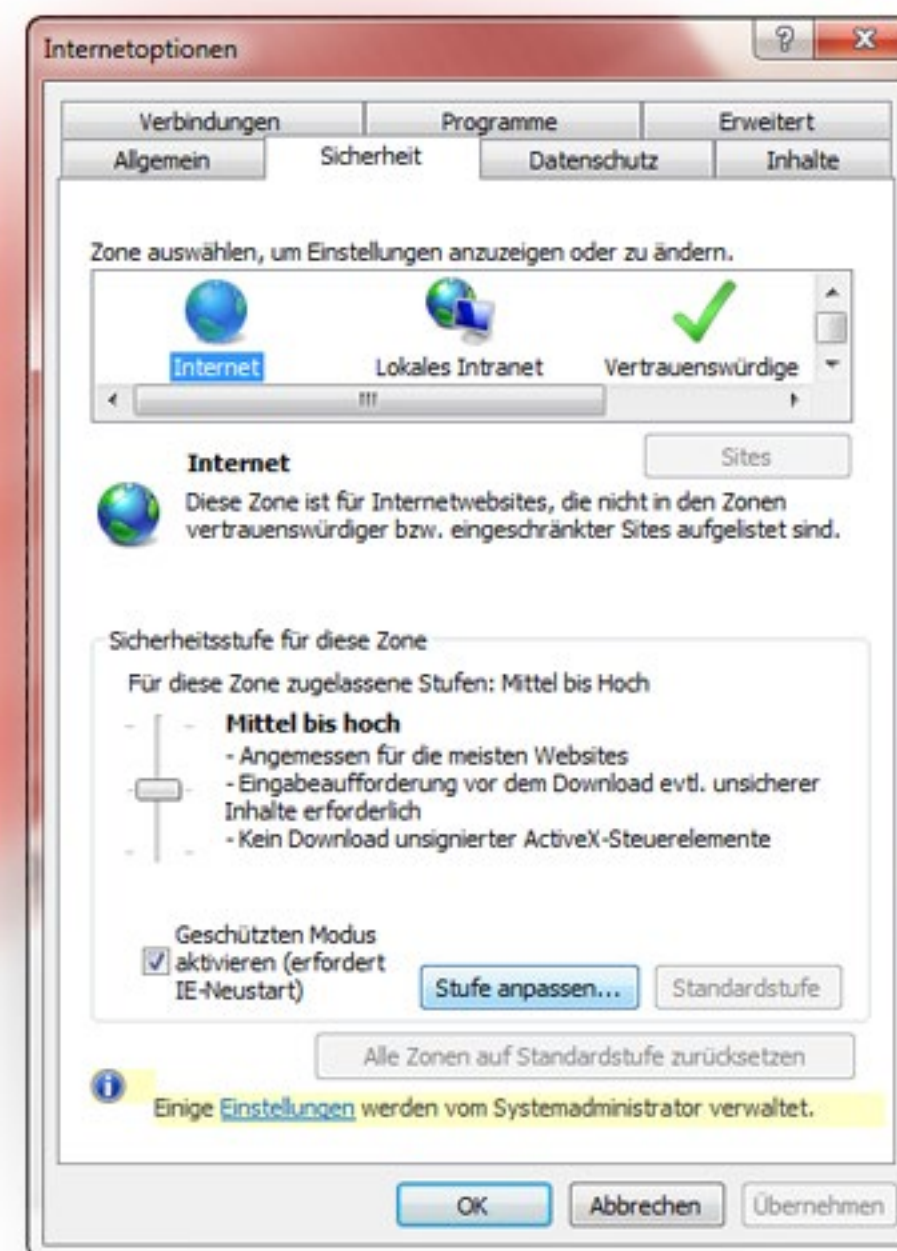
Internetoptionen

?

Verbindungen | Programme | Erweitert

Allgemein | Sicherheit | Datenschutz | Inhalte

Zone auswählen, um Einstellungen anzuzeigen oder zu ändern.

Internet

Lokales Intranet

Vertrauenswürdige

Sites

Internet

Diese Zone ist für Internetwebsites, die nicht in den Zonen vertrauenswürdiger bzw. eingeschränkter Sites aufgelistet sind.

Sicherheitsstufe für diese Zone

Für diese Zone zugelassene Stufen: Mittel bis Hoch

Mittel bis hoch

- Angemessen für die meisten Websites
- Eingabeaufforderung vor dem Download evtl. unsicherer Inhalte erforderlich
- Kein Download unsignierter ActiveX-Steuerelemente

Geschützten Modus aktivieren (erfordert IE-Neustart)

Stufe anpassen...

Standardstufe

Alle Zonen auf Standardstufe zurücksetzen

Einige Einstellungen werden vom Systemadministrator verwaltet.

OK

Abbrechen

Übernehmen